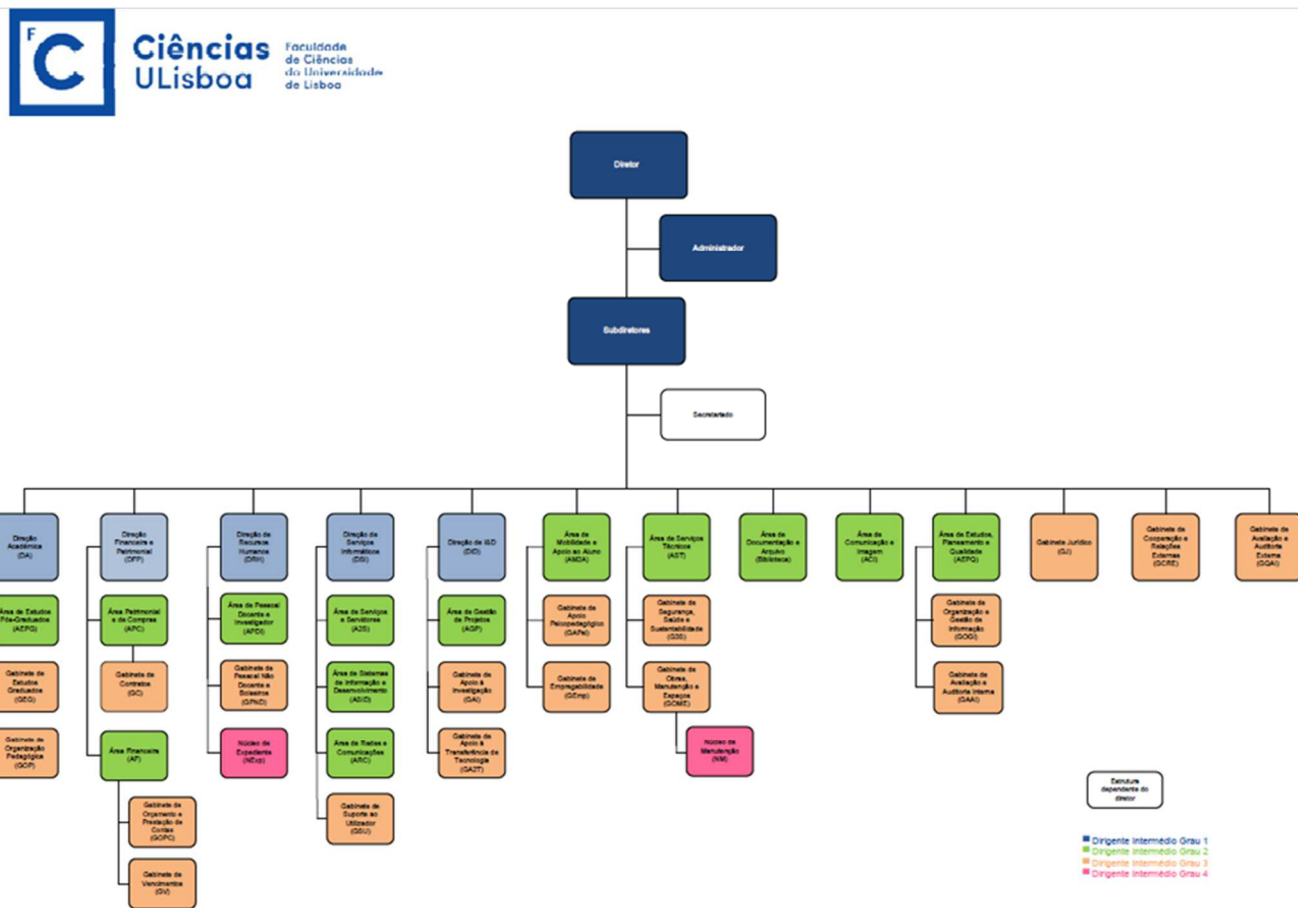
FC Ciências ULisboa Faculdade de Ciências da Universidade de Lisboa

Diretor

Administrador

Subdiretores

Secretariado

Direção Académica (DA)

Área de Estudos Pós-Graduados (AEPG)

Gabinete de Estudos Graduados (GEG)

Gabinete de Organização Pedagógica (GOP)

Direção Financeira e Patrimonial (DFP)

Área Patrimonial e de Compras (APC)

Gabinete de Contratos (GC)

Área Financeira (AF)

Gabinete de Orçamento e Prestação de Contas (GOPC)

Gabinete de Vencimentos (GV)

Direção de Recursos Humanos (DRH)

Área de Pessoal Docente e Investigador (APDI)

Gabinete de Pessoal Não Docente e Bolseiros (GPNDB)

Núcleo de Expediente (NExp)

Direção de Serviços Informáticos (DSI)

Área de Serviços e Servidores (A2S)

Área de Sistemas de Informação e Desenvolvimento (ASID)

Área de Redes e Comunicações (ARC)

Gabinete de Suporte ao Utilizador (GSU)

Direção de I&D (DID)

Área de Gestão de Projetos (AGP)

Gabinete de Apoio à Investigação (GAI)

Gabinete de Apoio à Transferência de Tecnologia (GA2T)

Área de Mobilidade e Apoio ao Aluno (AMDA)

Gabinete de Apoio Psicopedagógico (GAPsi)

Gabinete de Empregabilidade (GEmp)

Área de Serviços Técnicos (AST)

Gabinete de Segurança, Saúde e Sustentabilidade (GS3)

Gabinete de Obras, Manutenção e Espaços (GOME)

Núcleo de Manutenção (NM)

Área de Documentação e Arquivo (Biblioteca)

Área de Comunicação e Imagem (ACI)

Área de Estudos, Planeamento e Qualidade (AEPQ)

Gabinete de Organização e Gestão da Informação (GOGI)

Gabinete de Avaliação e Auditoria Interna (GAAI)

Gabinete Jurídico (GJ)

Gabinete de Cooperação e Relações Externas (GCRE)

Gabinete de Avaliação e Auditoria Externa (GQAI)

Estrutura dependente do diretor

Dirigente Intermédio Grau 1
Dirigente Intermédio Grau 2
Dirigente Intermédio Grau 3
Dirigente Intermédio Grau 4